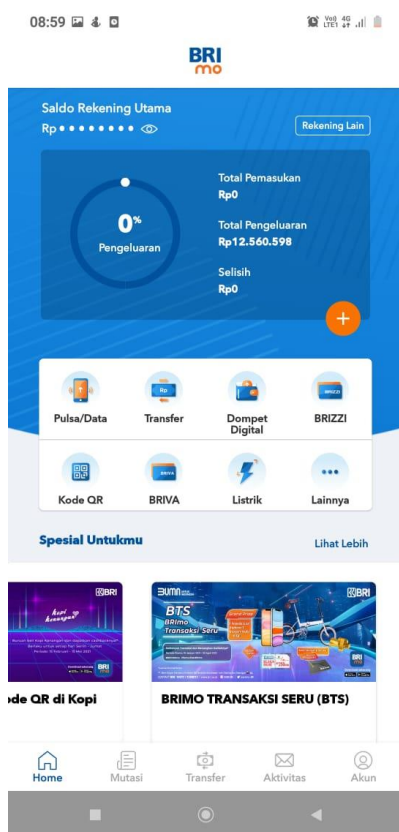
08:59

BRI mo

Saldo Rekening Utama
Rp••••••••

Rekening Lain

0%
Pengeluaran

Total Pemasukan
Rp0

Total Pengeluaran
Rp12.560.598

Selisih
Rp0

+

Pulsa/Data
Transfer
Dompet Digital
BRIZZI

Kode QR
BRIVA
Listrik
Lainnya

Spesial Untukmu
Lihat Lebih

BRI
kopi kenangan
BRI

BUMN
BRI
BTS
BRImo Transaksi Seru

de QR di Kopi
BRIMO TRANSAKSI SERU (BTS)

Home
Mutasi
Transfer
Aktivitas
Akun